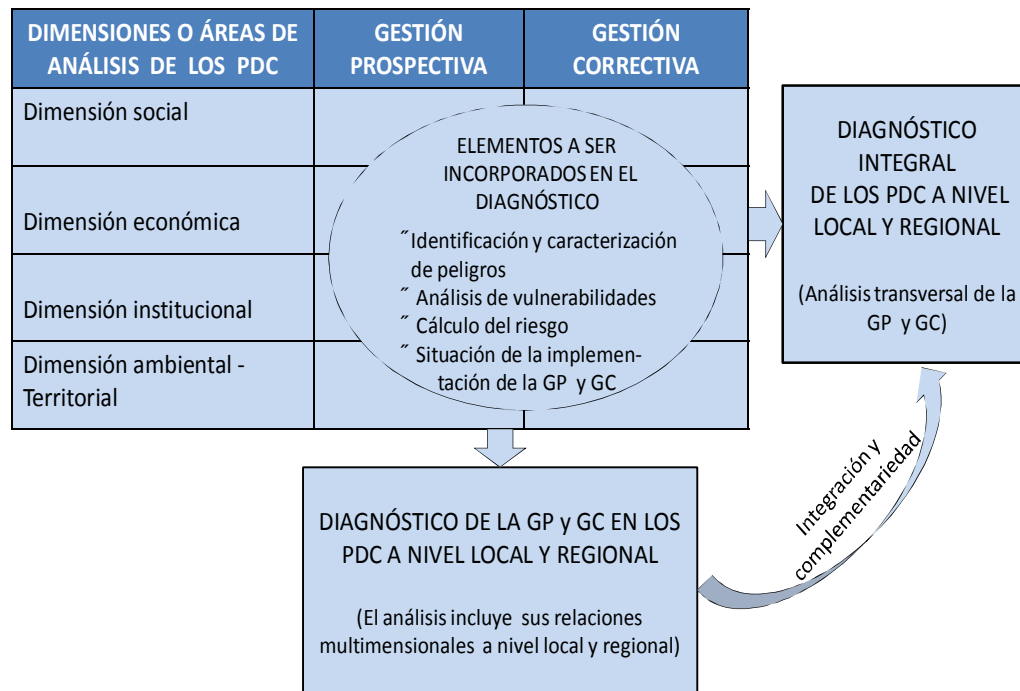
| DIMENSIONES O ÁREAS DE ANÁLISIS DE LOS PDC | GESTIÓN PROSPECTIVA | GESTIÓN CORRECTIVA |
|---|---|---|
| Dimensión social | | |
| Dimensión económica | | |
| Dimensión institucional | | |
| Dimensión ambiental - Territorial | | |

ELEMENTOS A SER INCORPORADOS EN EL DIAGNÓSTICO

˝Identificación y caracterización de peligros
˝ Análisis de vulnerabilidades
˝ Cálculo del riesgo
˝ Situación de la implementación de la GP y GC

DIAGNÓSTICO INTEGRAL DE LOS PDC A NIVEL LOCAL Y REGIONAL

(Análisis transversal de la GP y GC)

DIAGNÓSTICO DE LA GP y GC EN LOS PDC A NIVEL LOCAL Y REGIONAL

(El análisis incluye sus relaciones multimensionales a nivel local y regional)

Integración y complementariedad